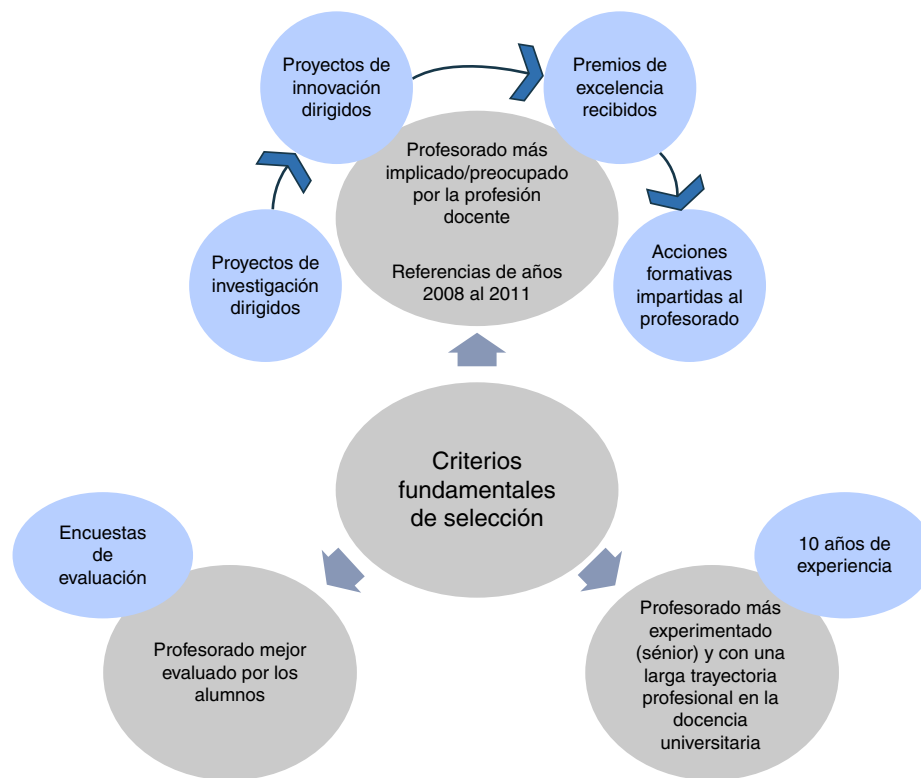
Proyectos de innovación dirigidos

Premios de excelencia recibidos

Profesorado más implicado/preocupado por la profesión docente

Referencias de años 2008 al 2011

Proyectos de investigación dirigidos

Acciones formativas impartidas al profesorado

Criterios fundamentales de selección

Encuestas de evaluación

Profesorado mejor evaluado por los alumnos

10 años de experiencia

Profesorado más experimentado (sénior) y con una larga trayectoria profesional en la docencia universitaria